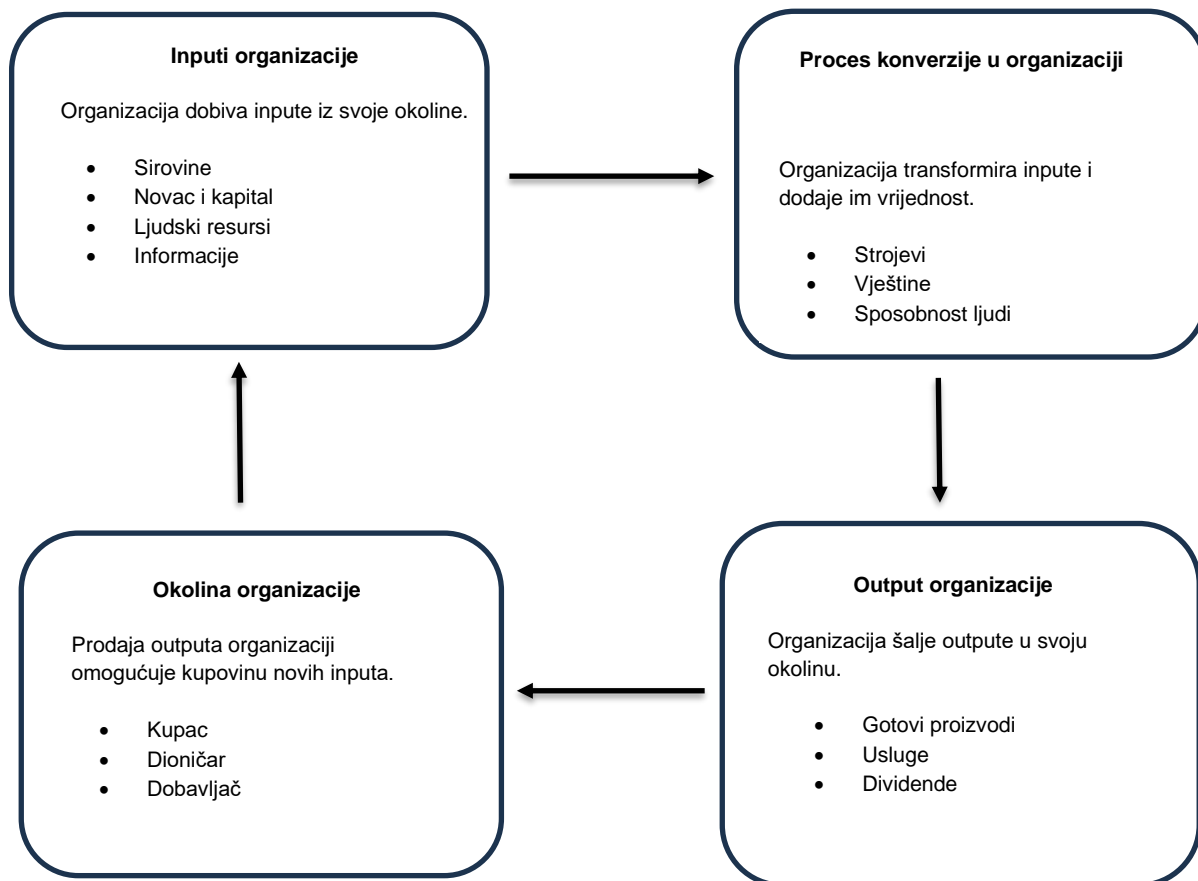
**Inputi organizacije**

Organizacija dobiva inpute iz svoje okoline.

- Sirovine
- Novac i kapital
- Ljudski resursi
- Informacije

**Proces konverzije u organizaciji**

Organizacija transformira inpute i dodaje im vrijednost.

- Strojevi
- Vještine
- Sposobnost ljudi

**Output organizacije**

Organizacija šalje outpute u svoju okolinu.

- Gotovi proizvodi
- Usluge
- Dividende

**Okolina organizacije**

Prodaja outputa organizaciji omogućuje kupovinu novih inputa.

- Kupac
- Dioničar
- Dobavljač